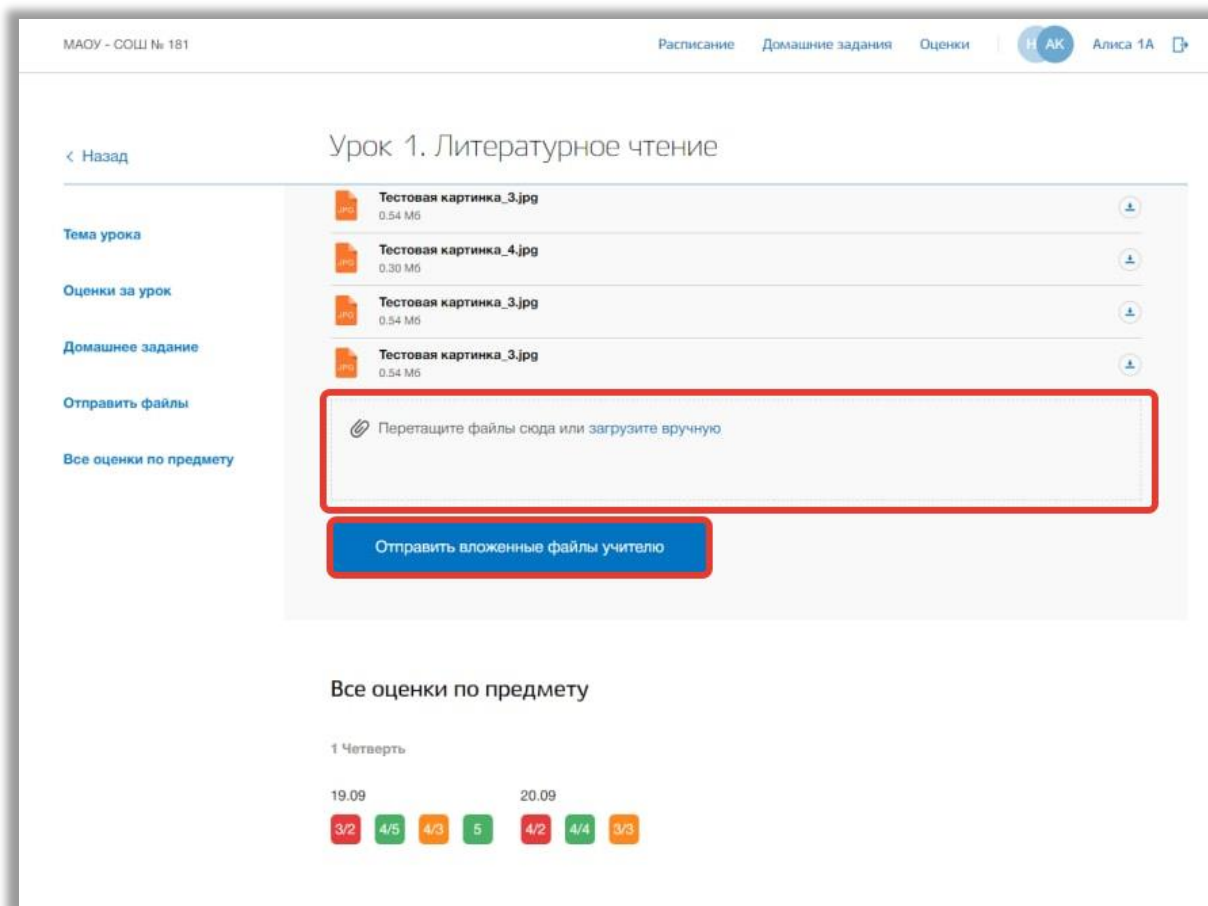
МАОУ - СОШ № 181

Расписание Домашние задания Оценки

Н АК Алиса 1А

< Назад

Урок 1. Литературное чтение

Тема урока

Оценки за урок

Домашнее задание

Отправить файлы

Все оценки по предмету

JPG Тестовая картинка_3.jpg
0.54 Мб

JPG Тестовая картинка_4.jpg
0.30 Мб

JPG Тестовая картинка_3.jpg
0.54 Мб

JPG Тестовая картинка_3.jpg
0.54 Мб

Перетащите файлы сюда или загрузите вручную

Отправить вложенные файлы учителю

Все оценки по предмету

1 Четверть

19.09

3/2 4/5 4/3 5

20.09

4/2 4/4 3/3